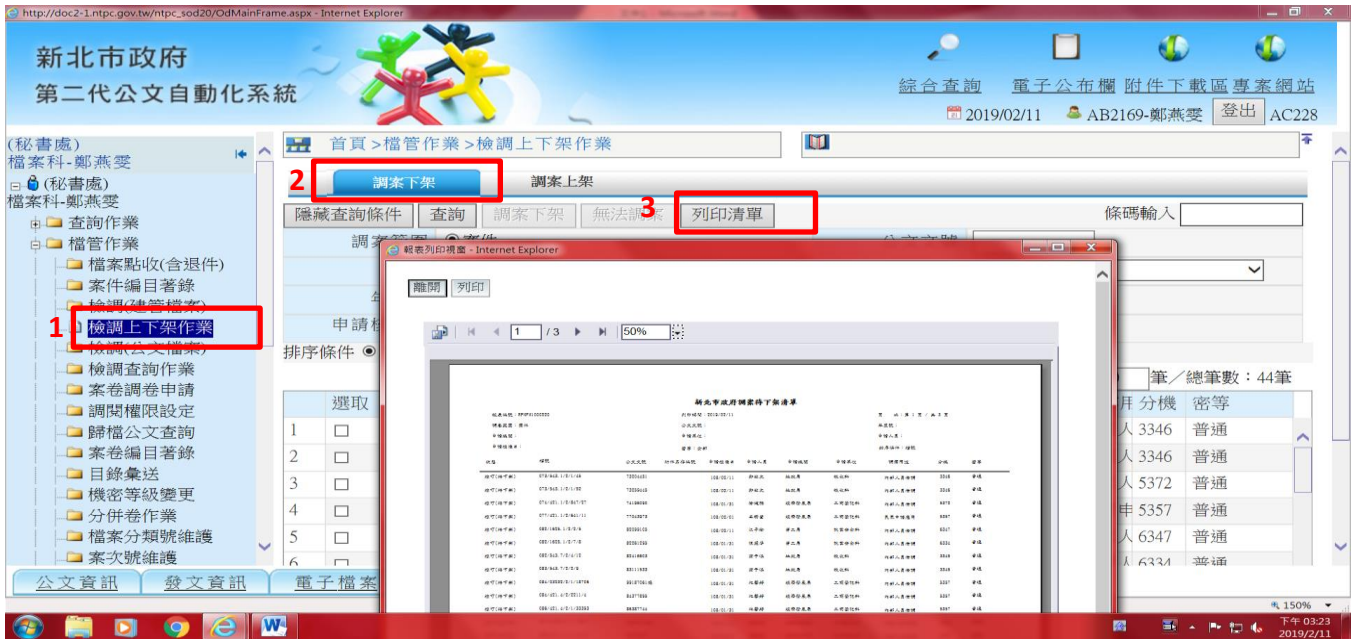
http://doc2-1.ntpc.gov.tw/ntpc_sod20/OdMainFrame.aspx - Internet Explorer

新北市政府
第二代公文自動化系統

綜合查詢 電子公布欄 附件下載區 專案網站

2019/02/11 AB2169-鄭燕雯 登出 AC228

(秘書處)
檔案科-鄭燕雯

(秘書處)
檔案科-鄭燕雯
查詢作業
檔管作業
檔案點收(含退件)
案件編目著錄
檢調(建管檔案)
1 檢調上下架作業
檢調(公文檔案)
檢調查詢作業
案卷調卷申請
調閱權限設定
歸檔公文查詢
案卷編目著錄
目錄彙送
機密等級變更
分併卷作業
檔案分類號維護
案次號維護

首頁 > 檔管作業 > 檢調上下架作業

2 調案下架 調案上架

隱藏查詢條件 查詢 調案下架 無法調案 3 列印清單

條碼輸入

調案範圍 案件
公文文號
申請
排序條件

筆/總筆數:44筆

| | 選取 | 分機 | 密等 |
|---|---|---|---|
| 1 | ☐ | 3346 | 普通 |
| 2 | ☐ | 3346 | 普通 |
| 3 | ☐ | 5372 | 普通 |
| 4 | ☐ | 5357 | 普通 |
| 5 | ☐ | 6347 | 普通 |
| 6 | ☐ | 6334 | 普通 |

報表列印視窗 - Internet Explorer

離開 列印

1 /3 50%

新北市政府調案待下架清單

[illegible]

公文資訊 發文資訊 電子檔案

150%

下午 03:23
2019/2/11